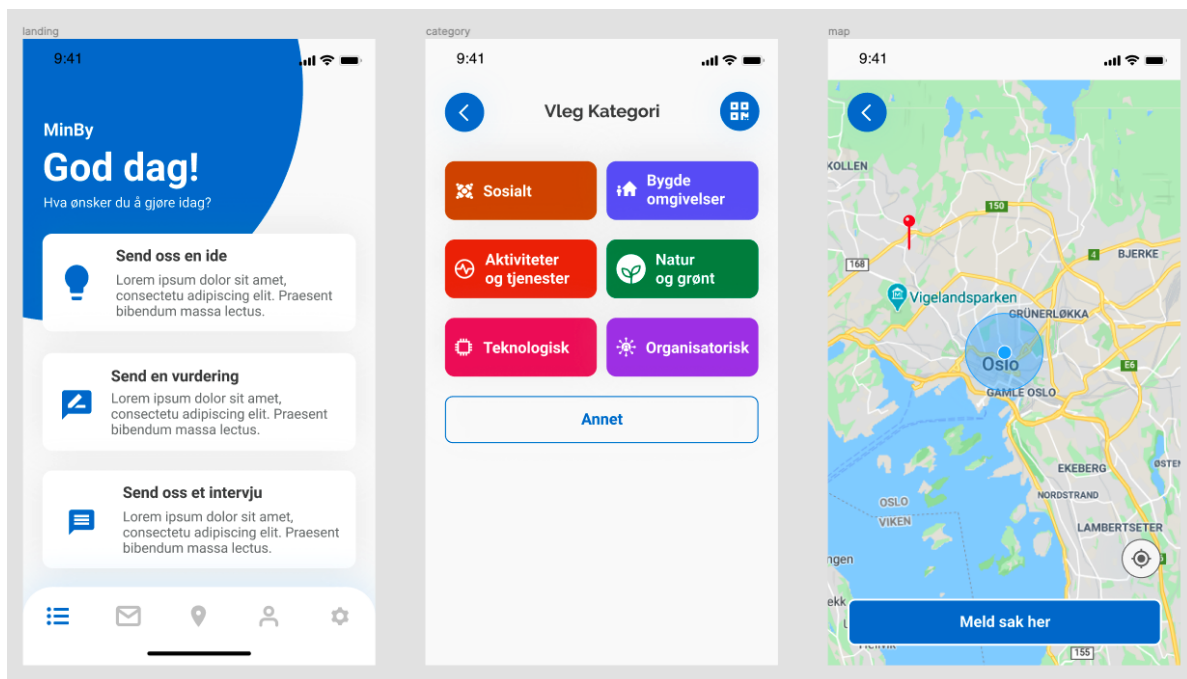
landing

9:41

MinBy

God dag!

Hva ønsker du å gjøre idag?

Send oss en ide

Lorem ipsum dolor sit amet, consectetu adipiscing elit. Praesent bibendum massa lectus.

Send en vurdering

Lorem ipsum dolor sit amet, consectetu adipiscing elit. Praesent bibendum massa lectus.

Send oss et intervju

Lorem ipsum dolor sit amet, consectetu adipiscing elit. Praesent bibendum massa lectus.

category

9:41

Vleg Kategori

Sosialt

Bygde omgivelser

Aktiviteter og tjenester

Natur og grønt

Teknologisk

Organisatorisk

Annet

map

9:41

KOLLEN

150

BJERKE

168

4

Vigelandsparken

GRÜNERLØKKA

Oslo

E6

GAMLE OSLO

EKEBERG

ØSTEN

NORDSTRAND

OSLO

VIKEN

LAMBERTSETER

ngen

ekk

Meld sak her

155